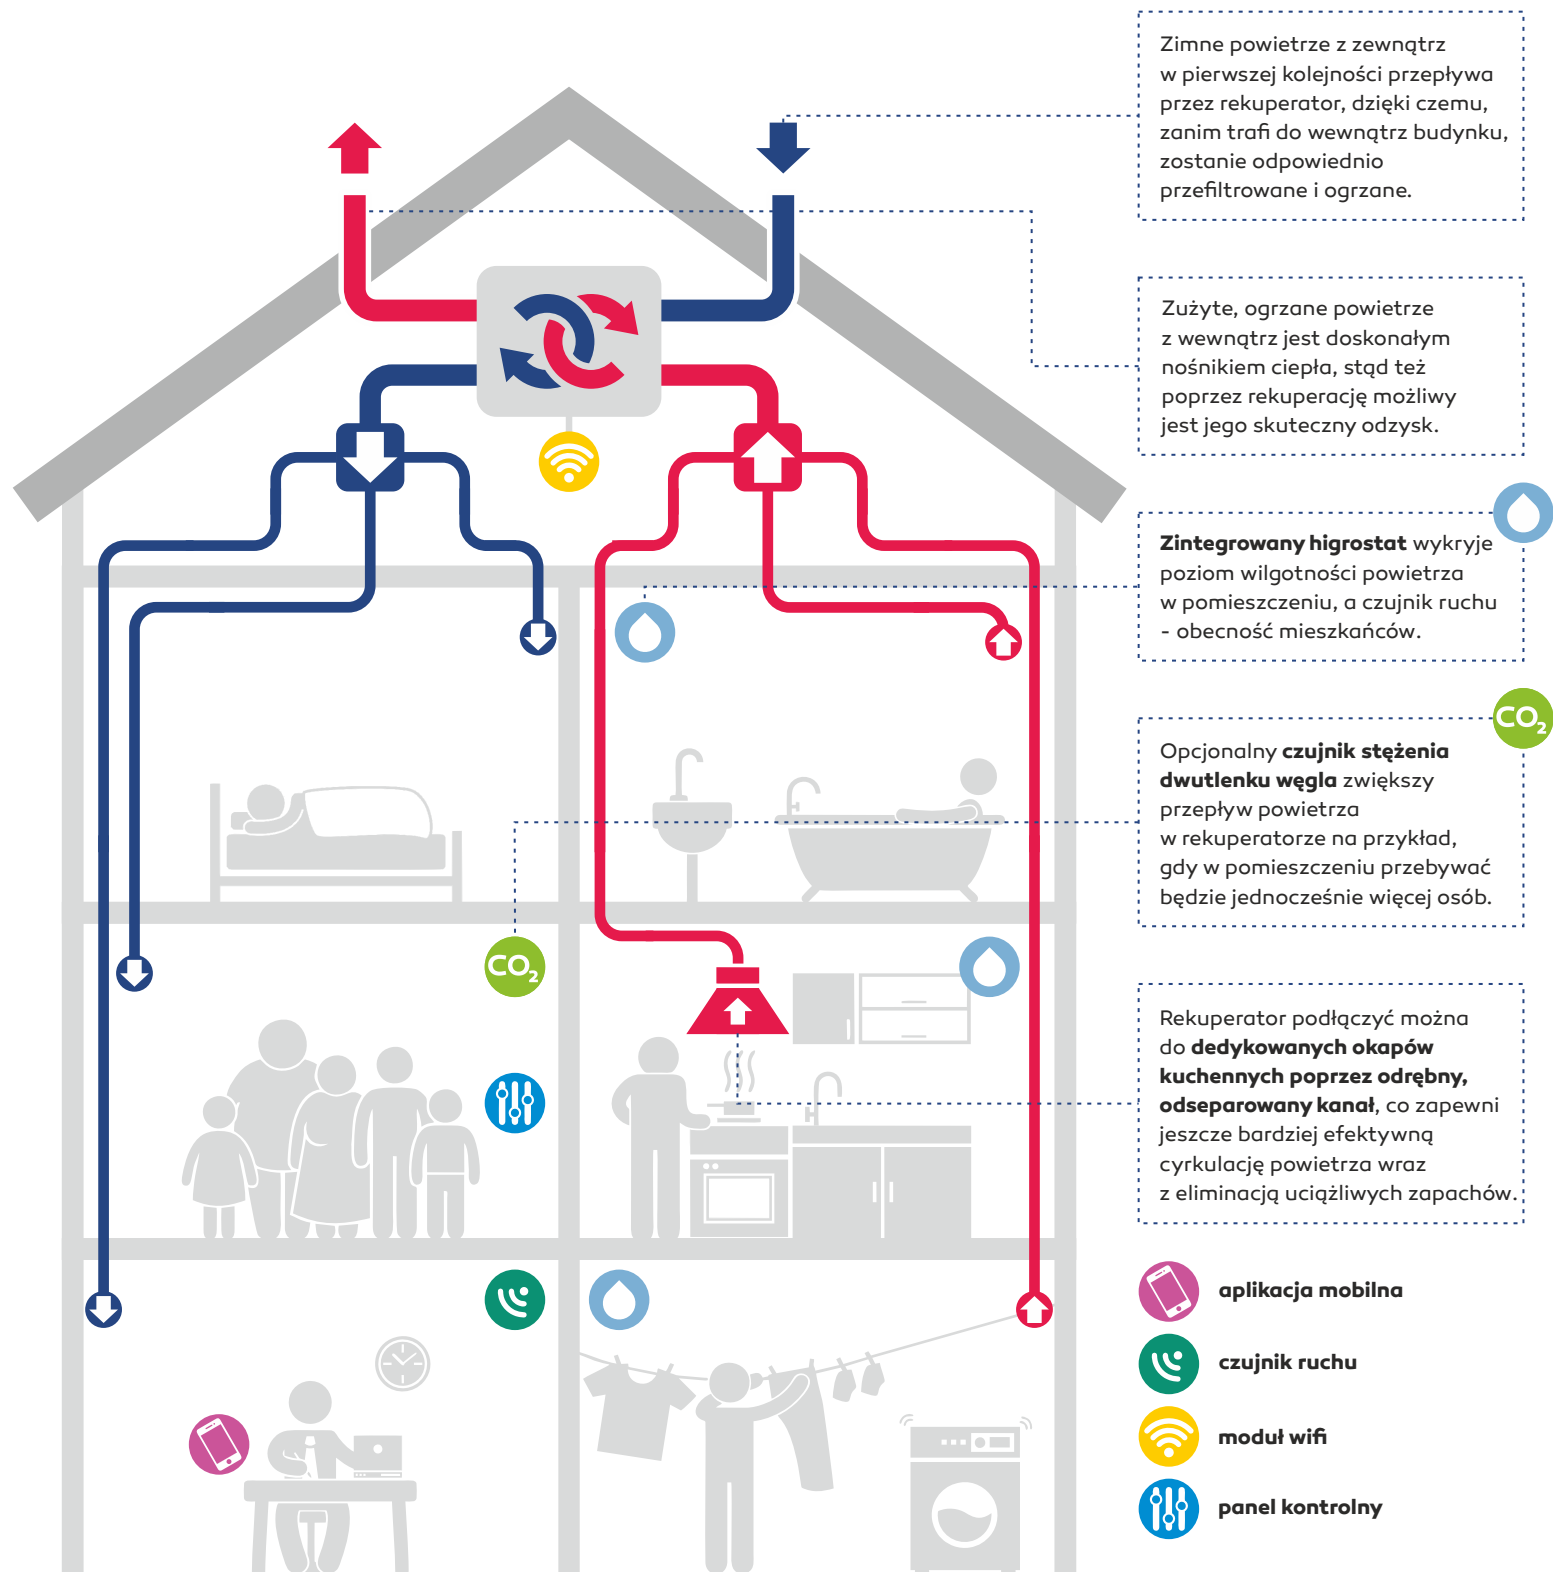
Zimne powietrze z zewnątrz w pierwszej kolejności przepływa przez rekuperator, dzięki czemu, zanim trafi do wewnątrz budynku, zostanie odpowiednio przefiltrowane i ogrzane.

Zużyte, ogrzane powietrze z wewnątrz jest doskonałym nośnikiem ciepła, stąd też poprzez rekuperację możliwy jest jego skuteczny odzysk.

**Zintegrowany higrostat** wykryje poziom wilgotności powietrza w pomieszczeniu, a czujnik ruchu - obecność mieszkańców.

$CO_2$

Opcjonalny **czujnik stężenia dwutlenku węgla** zwiększy przepływ powietrza w rekuperatorze na przykład, gdy w pomieszczeniu przebywać będzie jednocześnie więcej osób.

$CO_2$

Rekuperator podłączyć można do **dedykowanych okapów kuchennych poprzez odrębny, odseparowany kanał**, co zapewni jeszcze bardziej efektywną cyrkulację powietrza wraz z eliminacją uciążliwych zapachów.

aplikacja mobilna
czujnik ruchu
moduł wifi
panel kontrolny